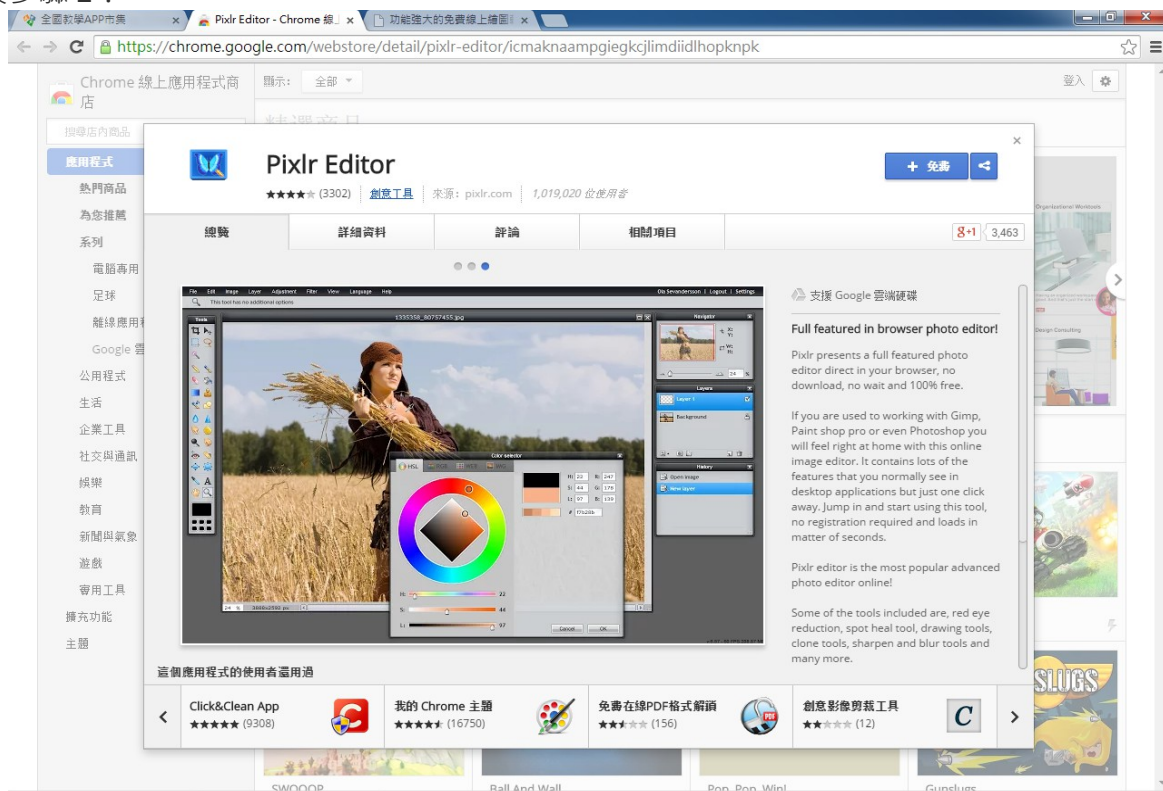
全國教學APP市集 ×
Pixlr Editor - Chrome 線 ×
功能強大的免費線上繪圖 ×

https://chrome.google.com/webstore/detail/pixlr-editor/icmaknaampgiegkcjlimdiidlhopknpk

Chrome 線上應用程式商店
顯示: 全部
登入
搜尋店內商品
應用程式
熱門商品
為您推薦
系列
電腦專用
足球
離線應用
Google 雲
公用程式
生活
企業工具
社交與通訊
娛樂
教育
新聞與氣象
遊戲
實用工具
擴充功能
主題

Pixlr Editor
★★★★★ (3302) 創意工具 來源: pixlr.com 1,019,020 位使用者
+ 免費
總覽
詳細資料
評論
相關項目
g+1 3,463

支援 Google 雲端硬碟

Full featured in browser photo editor!

Pixlr presents a full featured photo editor direct in your browser, no download, no wait and 100% free.

If you are used to working with Gimp, Paint shop pro or even Photoshop you will feel right at home with this online image editor. It contains lots of the features that you normally see in desktop applications but just one click away. Jump in and start using this tool, no registration required and loads in matter of seconds.

Pixlr editor is the most popular advanced photo editor online!

Some of the tools included are, red eye reduction, spot heal tool, drawing tools, clone tools, sharpen and blur tools and many more.

這個應用程式的使用者還用過
Click&Clean App ★★★★★ (9308)
我的 Chrome 主題 ★★★★★ (16750)
免費在線PDF格式解讀 ★★★★★ (156)
創意影像剪裁工具 ★★★★★ (12)

SLUGS
SWOOOP
Ball And Wall
Pop, Pop, Win!
Gunslugs